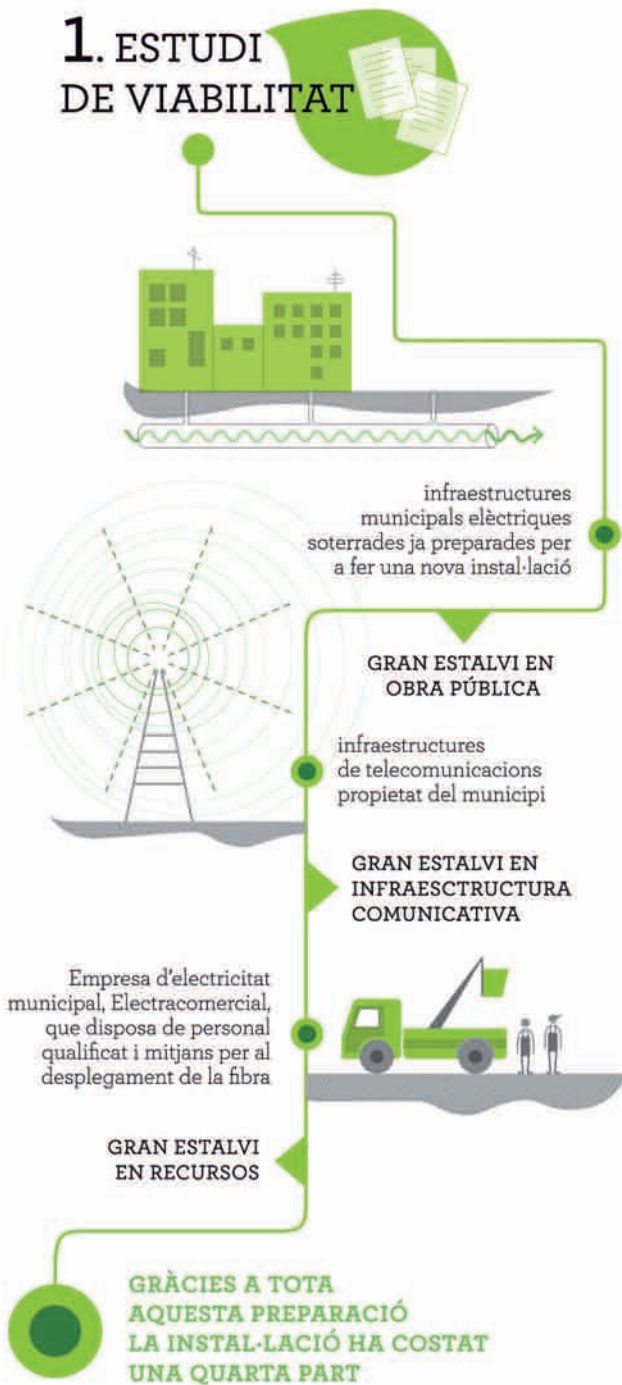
1. ESTUDI DE VIABILITAT

infraestructures municipals elèctriques soterrades ja preparades per a fer una nova instal·lació

GRAN ESTALVI EN OBRA PÚBLICA

infraestructures de telecomunicacions propietat del municipi

GRAN ESTALVI EN INFRAESCTRUCTURA COMUNICATIVA

Empresa d'electricitat municipal, Electracomercial, que disposa de personal qualificat i mitjans per al desplegament de la fibra

GRAN ESTALVI EN RECURSOS

GRÀCIES A TOTA AQUESTA PREPARACIÓ LA INSTAL·LACIÓ HA COSTAT UNA QUARTA PART